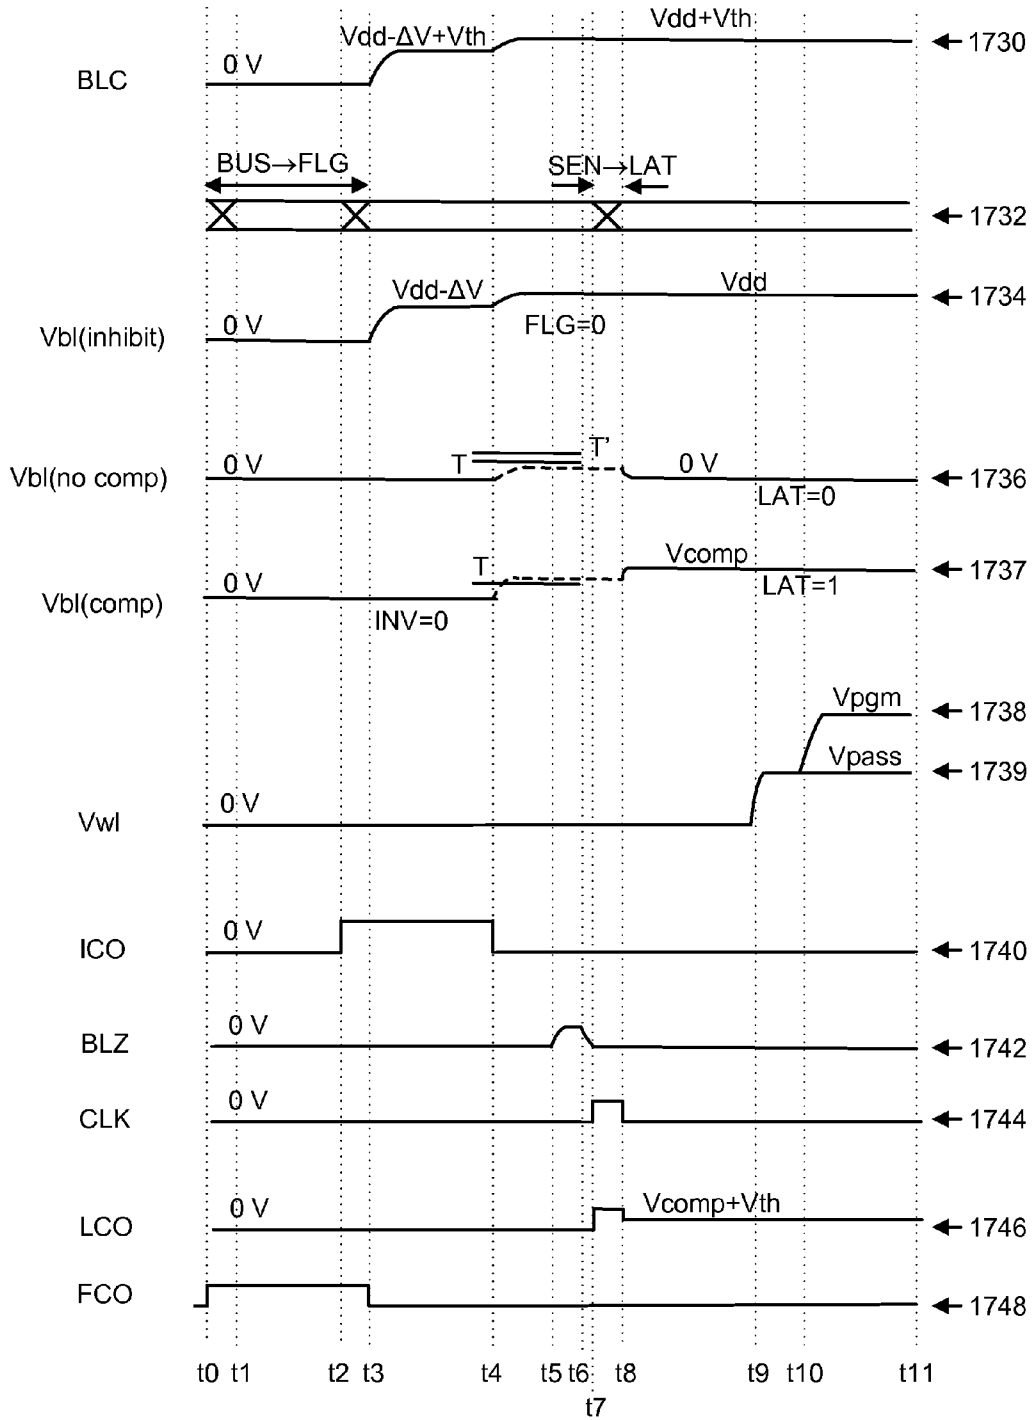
Vdd+Vth
Vdd-ΔV+Vth
1730
BLC
0 V

BUS→FLG
SEN→LAT
1732

Vdd-ΔV
Vdd
1734
Vbl(inhibit)
0 V
FLG=0

T'
Vbl(no comp)
0 V
T
0 V
1736
LAT=0

T
Vcomp
1737
Vbl(comp)
0 V
LAT=1
INV=0

Vpgm
1738
Vpass
1739
0 V
Vwl

0 V
ICO
1740

0 V
BLZ
1742

0 V
CLK
1744

0 V
Vcomp+Vth
LCO
1746

FCO
1748

t0 t1 t2 t3 t4 t5 t6 t8 t9 t10 t11
t7